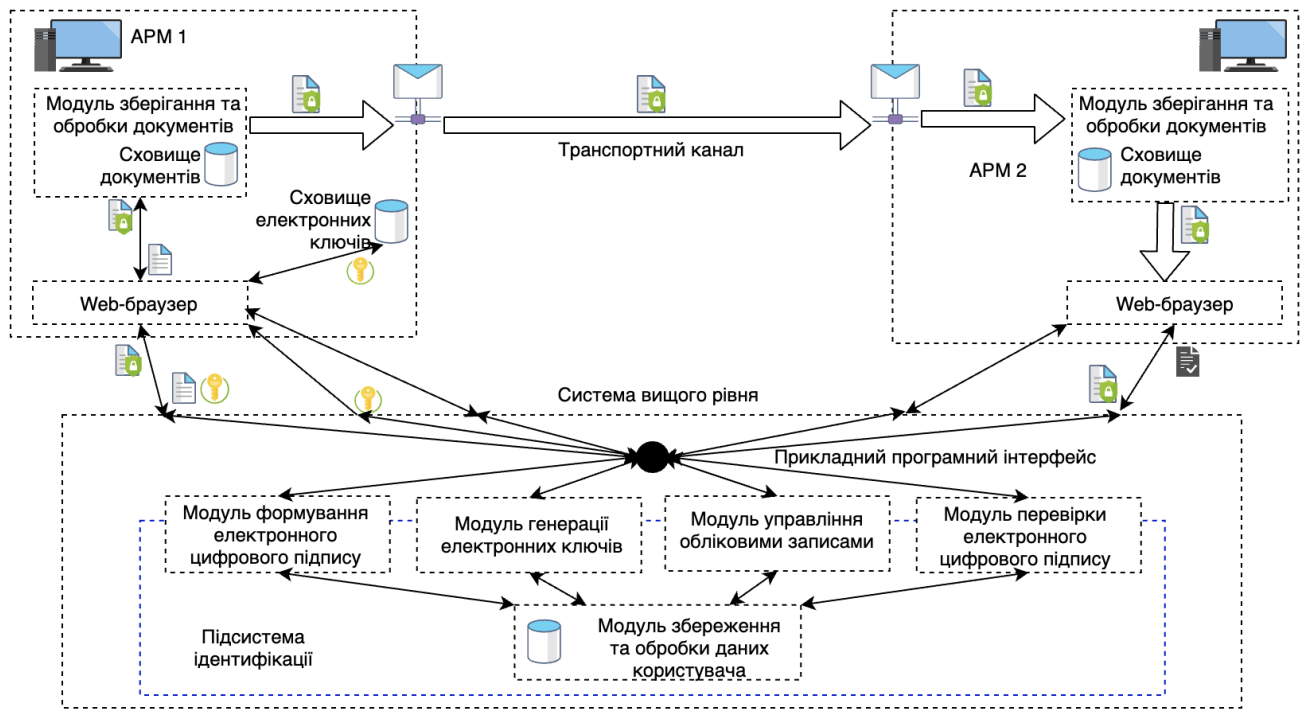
АРМ 1

Модуль зберігання та обробки документів

Сховище документів

Сховище електронних ключів

Web-браузер

Транспортний канал

АРМ 2

Модуль зберігання та обробки документів

Сховище документів

Web-браузер

Система вищого рівня

Прикладний програмний інтерфейс

Модуль формування електронного цифрового підпису

Модуль генерації електронних ключів

Модуль управління обліковими записами

Модуль перевірки електронного цифрового підпису

Підсистема ідентифікації

Модуль збереження та обробки даних користувача